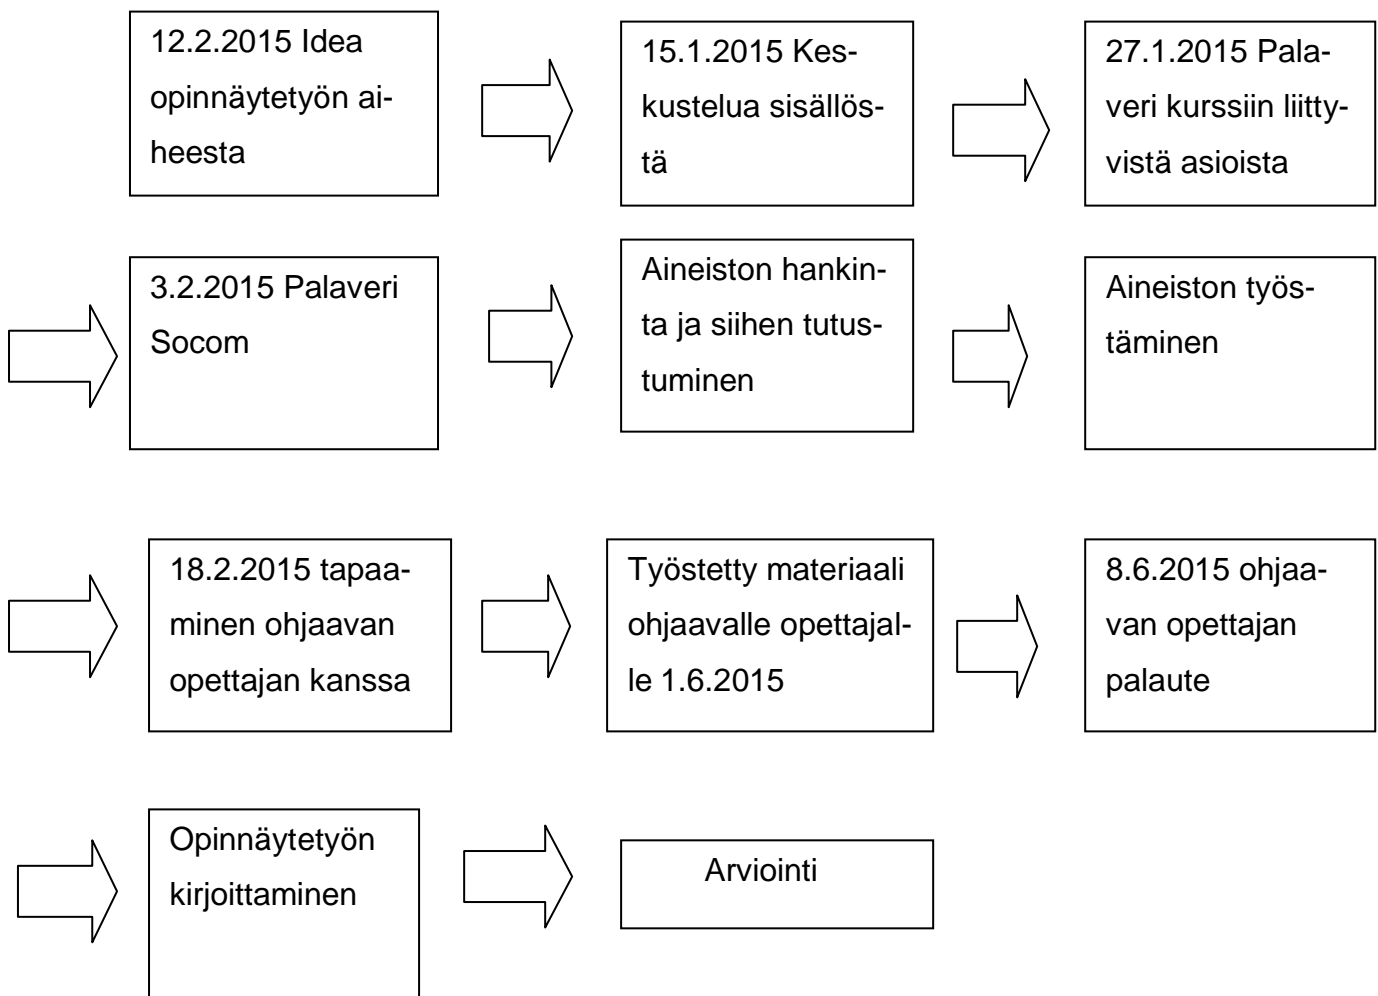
12.2.2015 Idea opinnäytetyön aiheesta

15.1.2015 Keskustelua sisällöstä

27.1.2015 Palaveri kurssiin liittyvistä asioista

3.2.2015 Palaveri Socom

Aineiston hankinta ja siihen tutustuminen

Aineiston työstäminen

18.2.2015 tapaaminen ohjaavan opettajan kanssa

Työstetty materiaali ohjaavalle opettajalle 1.6.2015

8.6.2015 ohjaavan opettajan palaute

Opinnäytetyön kirjoittaminen

Arviointi